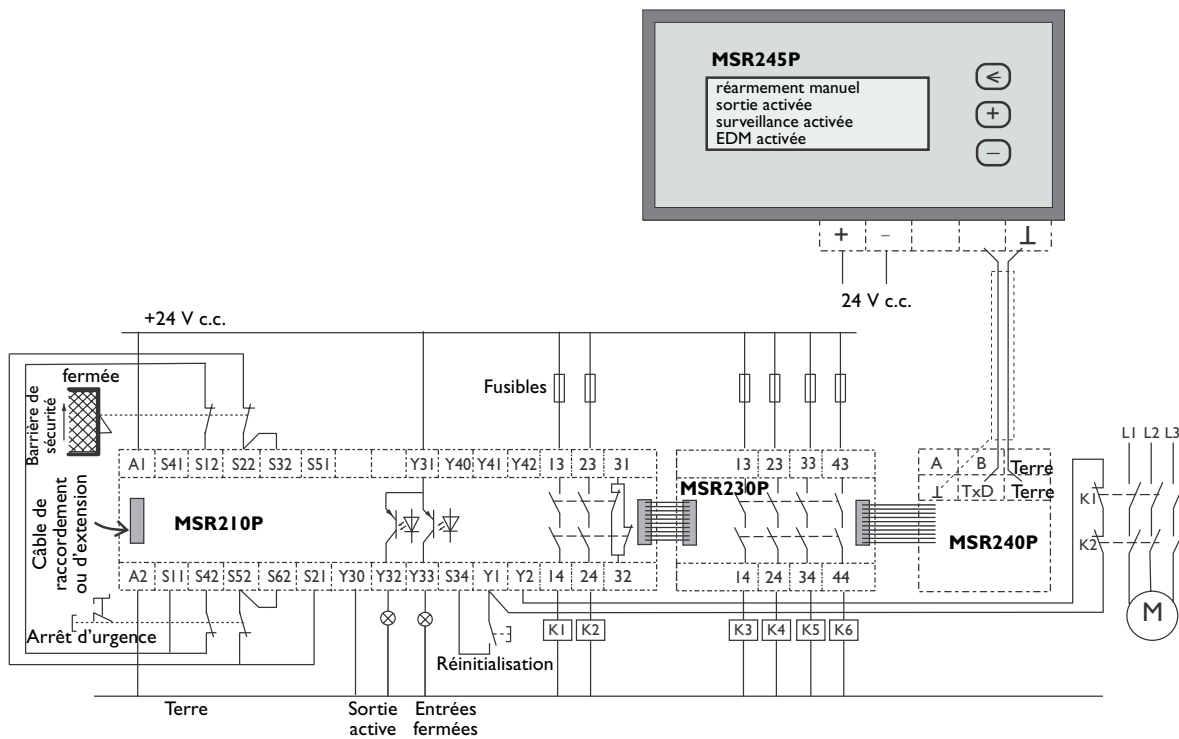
MSR245P
réarmement manuel
sortie activée
surveillance activée
EDM activée

+ – ⊥
24 V c.c.

+24 V c.c.

fermée
Barrière de sécurité

Fusibles

A1 S41 S12 S22 S32 S51 Y31 Y40 Y41 Y42 13 23 31
13 23 33 43
A B Terre
⊥ TxD Terre

Câble de raccordement ou d'extension

MSR210P
MSR230P
MSR240P

A2 S11 S42 S52 S62 S21 Y30 Y32 Y33 S34 Y1 Y2 14 24 32
14 24 34 44

K1 K2 K3 K4 K5 K6

L1 L2 L3
K1
K2
M

Arrêt d'urgence
Réinitialisation

Terre
Sortie active
Entrées fermées